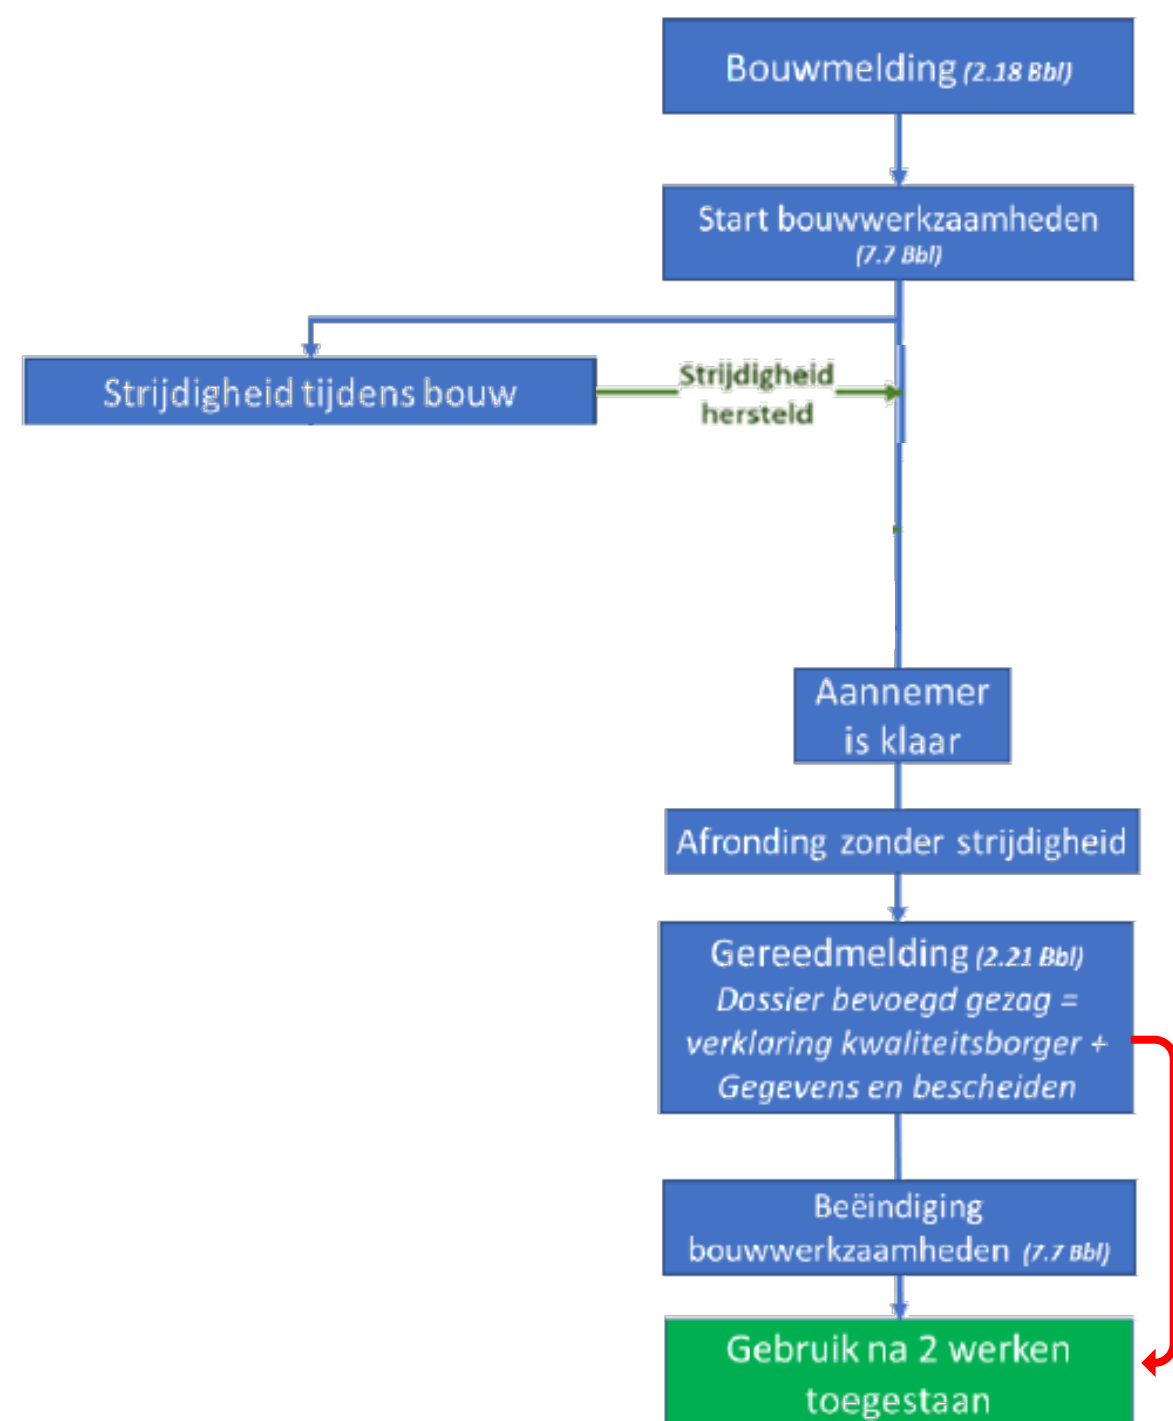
Bouwmelding (2.18 Bbl)

Start bouwwerkzaamheden (7.7 Bbl)

Strijdigheid tijdens bouw

Strijdigheid hersteld

Aannemer is klaar

Afronding zonder strijdigheid

Gereedmelding (2.21 Bbl)
Dossier bevoegd gezag = verklaring kwaliteitsborger + Gegevens en bescheiden

Beëindiging bouwwerkzaamheden (7.7 Bbl)

Gebruik na 2 werken toegestaan